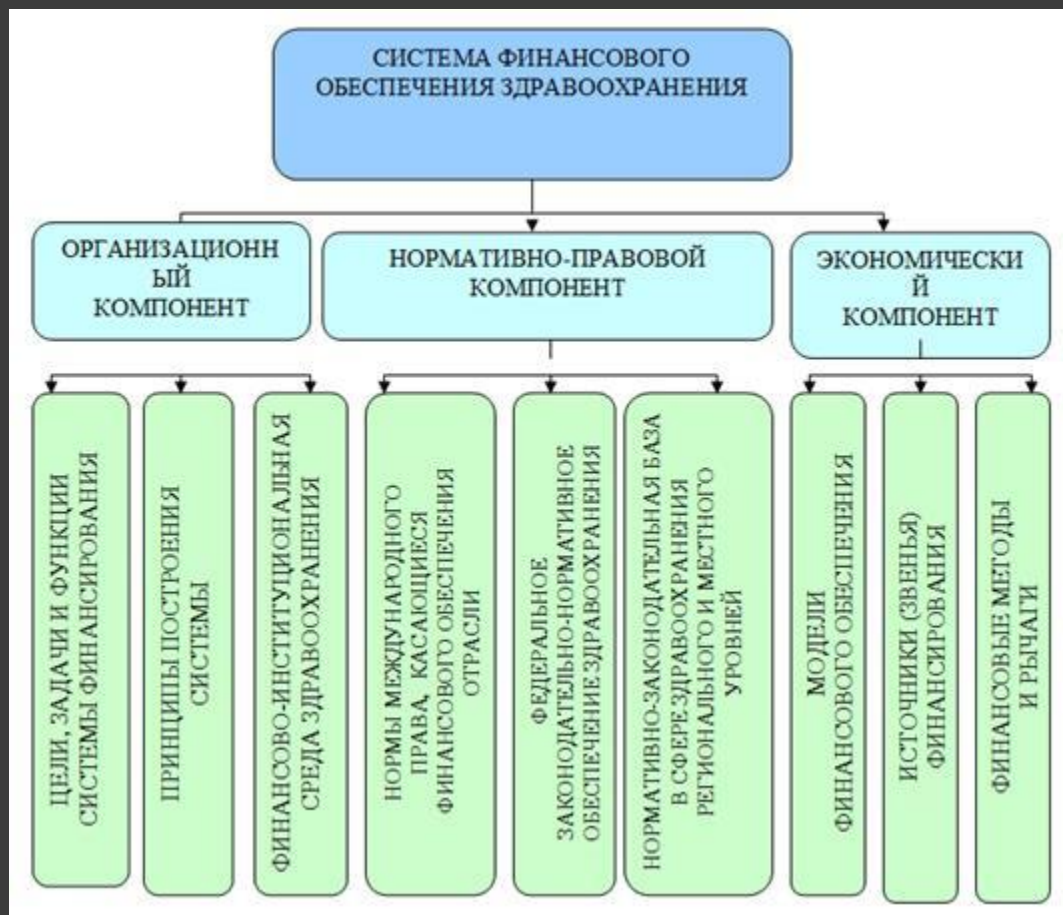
СИСТЕМА ФИНАНСОВОГО ОБЕСПЕЧЕНИЯ ЗДРАВООХРАНЕНИЯ

ОРГАНИЗАЦИОННЫЙ КОМПОНЕНТ

НОРМАТИВНО-ПРАВОВОЙ КОМПОНЕНТ

ЭКОНОМИЧЕСКИЙ КОМПОНЕНТ

ЦЕЛИ, ЗАДАЧИ И ФУНКЦИИ СИСТЕМЫ ФИНАНСИРОВАНИЯ

ПРИНЦИПЫ ПОСТРОЕНИЯ СИСТЕМЫ

ФИНАНСОВО-ИНСТИТУЦИОНАЛЬНАЯ СРЕДА ЗДРАВООХРАНЕНИЯ

НОРМЫ МЕЖДУНАРОДНОГО ПРАВА, КАСАЮЩИЕСЯ ФИНАНСОВОГО ОБЕСПЕЧЕНИЯ ОТРАСЛИ

ФЕДЕРАЛЬНОЕ ЗАКОНОДАТЕЛЬНО-НОРМАТИВНОЕ ОБЕСПЕЧЕНИЕ ЗДРАВООХРАНЕНИЯ

НОРМАТИВНО-ЗАКОНОДАТЕЛЬНАЯ БАЗА В СФЕРЕ ЗДРАВООХРАНЕНИЯ РЕГИОНАЛЬНОГО И МЕСТНОГО УРОВНЕЙ

МОДЕЛИ ФИНАНСОВОГО ОБЕСПЕЧЕНИЯ

ИСТОЧНИКИ (ЗВЕНЬЯ) ФИНАНСИРОВАНИЯ

ФИНАНСОВЫЕ МЕТОДЫ И РЫЧАГИ